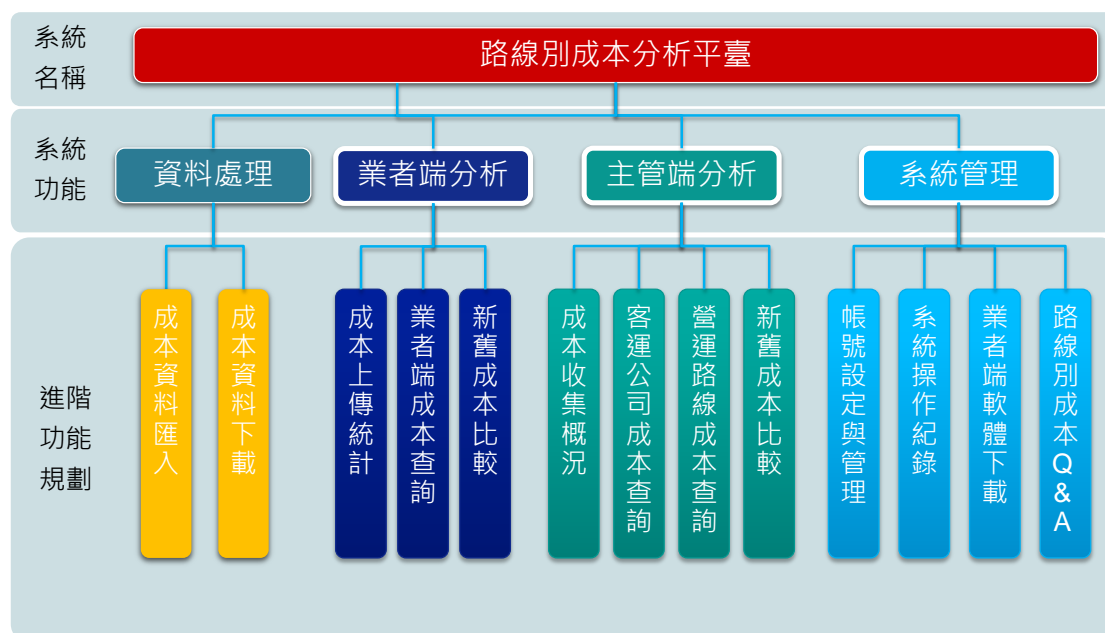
系統名稱

路線別成本分析平臺

系統功能

資料處理

業者端分析

主管端分析

系統管理

進階功能規劃

成本資料匯入

成本資料下載

成本上傳統計

業者端成本查詢

新舊成本比較

成本收集概況

客運公司成本查詢

營運路線成本查詢

新舊成本比較

帳號設定與管理

系統操作紀錄

業者端軟體下載

路線別成本Q&A